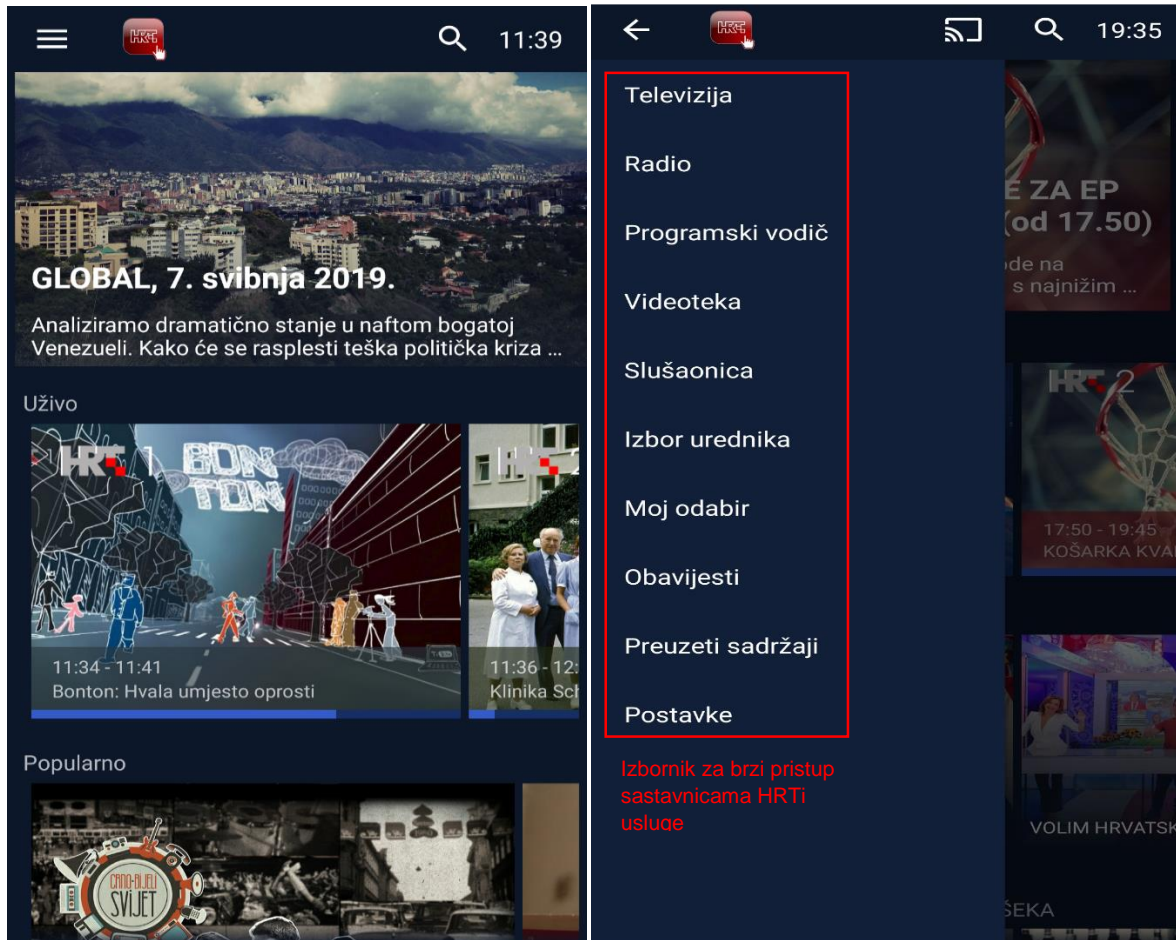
HRTi

11:39

GLOBAL, 7. svibnja 2019.

Analiziramo dramatično stanje u naftom bogatoj Venezueli. Kako će se rasplesti teška politička kriza ...

Uživo

HRT 1 BONTON

11:34 - 11:41
Bonton: Hvala umjesto oprosti

HRT 2

11:36 - 12:
Klinika Sch

Popularno

CRNO-BIJELI SVIJET

HRTi

19:35

Televizija

Radio

Programski vodič

Videoteka

Slušaonica

Izbor urednika

Moj odabir

Obavijesti

Preuzeti sadržaji

Postavke

Izbornik za brzi pristup sastavnicama HRTi usluge

E ZA EP
(od 17.50)
ode na
s najnižim ...

HRT 2

17:50 - 19:45
KOŠARKA KVA

VOLIM HRVATSK

ŠEKA